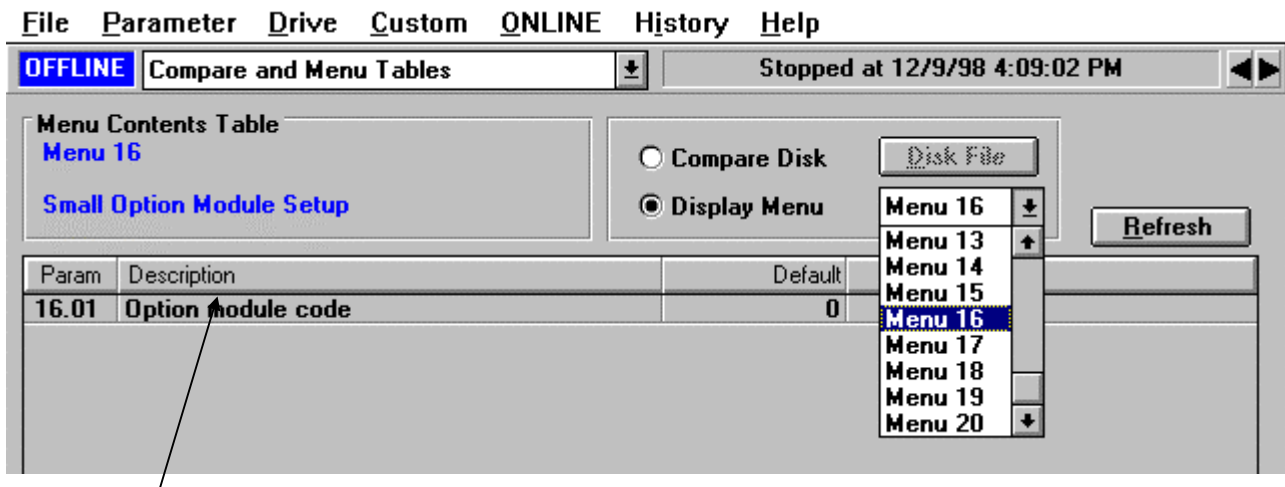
File Parameter Drive Custom ONLINE History Help

OFFLINE Compare and Menu Tables

Stopped at 12/9/98 4:09:02 PM

Menu Contents Table
Menu 16

Small Option Module Setup

Compare Disk
Disk File
Display Menu
Menu 16
Refresh

Menu 13
Menu 14
Menu 15
Menu 16
Menu 17
Menu 18
Menu 19
Menu 20

| Param | Description | Default |
|---|---|---|
| 16.01 | Option module code | 0 |